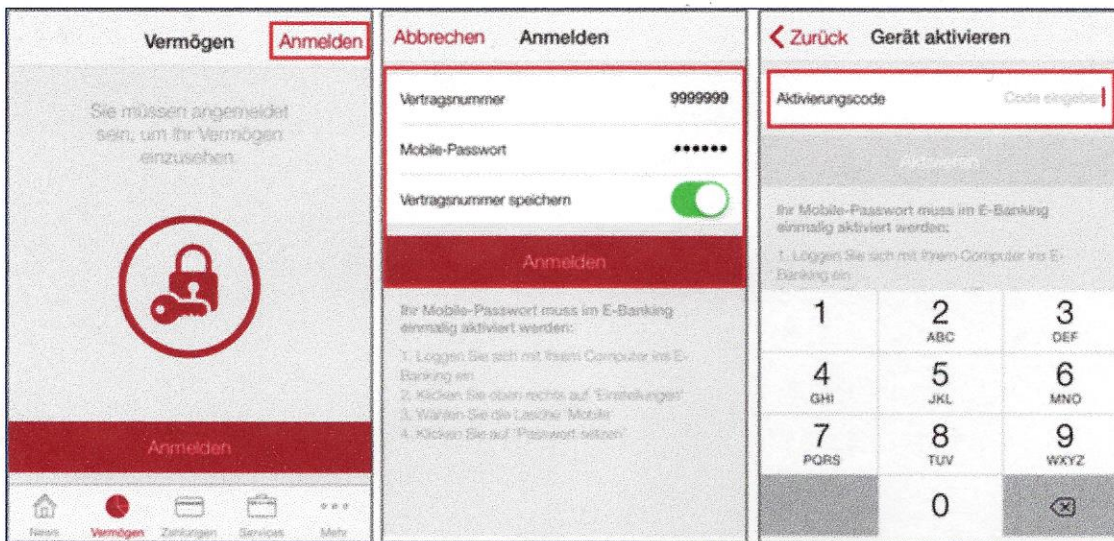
Vermögen Anmelden

Sie müssen angemeldet sein, um Ihr Vermögen einzusehen.

Anmelden

News Vermögen Zahlungen Services Mehr

Abbrechen Anmelden

Vertragsnummer 9999999

Mobile-Passwort ••••••

Vertragsnummer speichern

Anmelden

Ihr Mobile-Passwort muss im E-Banking einmalig aktiviert werden:

1. Loggen Sie sich mit Ihrem Computer ins E-Banking ein
2. Klicken Sie oben rechts auf "Einstellungen"
3. Wählen Sie die Lasche 'Mobile'
4. Klicken Sie auf "Passwort setzen"

Zurück Gerät aktivieren

Aktivierungscode Code eingeben

Aktivieren

Ihr Mobile-Passwort muss im E-Banking einmalig aktiviert werden:

1. Loggen Sie sich mit Ihrem Computer ins E-Banking ein

1
2 ABC
3 DEF
4 GHI
5 JKL
6 MNO
7 PQRS
8 TUV
9 WXYZ
0